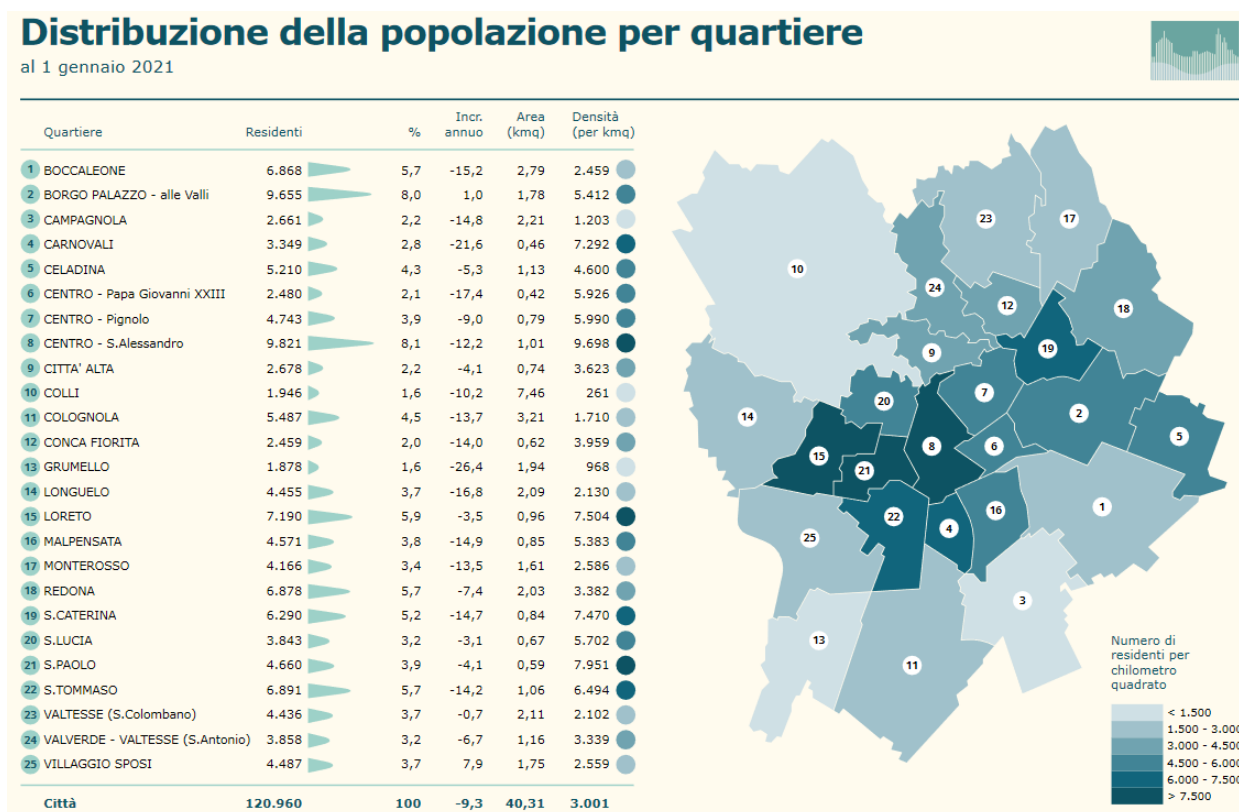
Distribuzione della popolazione per quartiere
al 1 gennaio 2021

| | Quartiere | Residenti | % | Incr. annuo | Area (kmq) | Densità (per kmq) |
|---|---|---|---|---|---|---|
| 1 | BOCCALEONE | 6.868 | 5,7 | -15,2 | 2,79 | 2.459 |
| 2 | BORGO PALAZZO - alle Valli | 9.655 | 8,0 | 1,0 | 1,78 | 5.412 |
| 3 | CAMPAGNOLA | 2.661 | 2,2 | -14,8 | 2,21 | 1.203 |
| 4 | CARNOVALI | 3.349 | 2,8 | -21,6 | 0,46 | 7.292 |
| 5 | CELADINA | 5.210 | 4,3 | -5,3 | 1,13 | 4.600 |
| 6 | CENTRO - Papa Giovanni XXIII | 2.480 | 2,1 | -17,4 | 0,42 | 5.926 |
| 7 | CENTRO - Pignolo | 4.743 | 3,9 | -9,0 | 0,79 | 5.990 |
| 8 | CENTRO - S.Alessandro | 9.821 | 8,1 | -12,2 | 1,01 | 9.698 |
| 9 | CITTA' ALTA | 2.678 | 2,2 | -4,1 | 0,74 | 3.623 |
| 10 | COLLI | 1.946 | 1,6 | -10,2 | 7,46 | 261 |
| 11 | COLOGNOLA | 5.487 | 4,5 | -13,7 | 3,21 | 1.710 |
| 12 | CONCA FIORITA | 2.459 | 2,0 | -14,0 | 0,62 | 3.959 |
| 13 | GRUMELLO | 1.878 | 1,6 | -26,4 | 1,94 | 968 |
| 14 | LONGUELO | 4.455 | 3,7 | -16,8 | 2,09 | 2.130 |
| 15 | LORETO | 7.190 | 5,9 | -3,5 | 0,96 | 7.504 |
| 16 | MALPENSATA | 4.571 | 3,8 | -14,9 | 0,85 | 5.383 |
| 17 | MONTEROSSO | 4.166 | 3,4 | -13,5 | 1,61 | 2.586 |
| 18 | REDONA | 6.878 | 5,7 | -7,4 | 2,03 | 3.382 |
| 19 | S.CATERINA | 6.290 | 5,2 | -14,7 | 0,84 | 7.470 |
| 20 | S.LUCIA | 3.843 | 3,2 | -3,1 | 0,67 | 5.702 |
| 21 | S.PAOLO | 4.660 | 3,9 | -4,1 | 0,59 | 7.951 |
| 22 | S.TOMMASO | 6.891 | 5,7 | -14,2 | 1,06 | 6.494 |
| 23 | VALTESSE (S.Colombano) | 4.436 | 3,7 | -0,7 | 2,11 | 2.102 |
| 24 | VALVERDE - VALTESSE (S.Antonio) | 3.858 | 3,2 | -6,7 | 1,16 | 3.339 |
| 25 | VILLAGGIO SPOSI | 4.487 | 3,7 | 7,9 | 1,75 | 2.559 |
| | Città | 120.960 | 100 | -9,3 | 40,31 | 3.001 |

10 23 17 24 12 18 19 9 7 20 14 2 5 8 6 15 21 1 22 4 16 25 3 13 11

Numero di residenti per chilometro quadrato
< 1.500
1.500 - 3.000
3.000 - 4.500
4.500 - 6.000
6.000 - 7.500
> 7.500